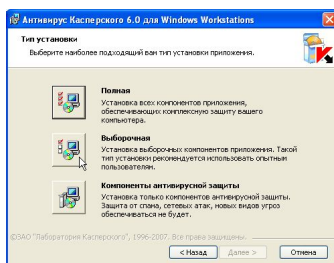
Антивирус Касперского 6.0 для Windows Workstations

Тип установки
Выберите наиболее подходящий ваш тип установки приложения.

Полная
Установка всех компонентов приложения, обеспечивающих комплексную защиту вашего компьютера.

Выборочная
Установка выборочных компонентов приложения. Такой тип установки рекомендуется использовать опытным пользователям.

Компоненты антивирусной защиты
Установка только компонентов антивирусной защиты. Защита от спама, сетевых атак, новых видов угроз обеспечиваться не будет.

©ЗАО "Лаборатория Касперского", 1996-2007. Все права защищены.

< Назад | Далее > | Отмена